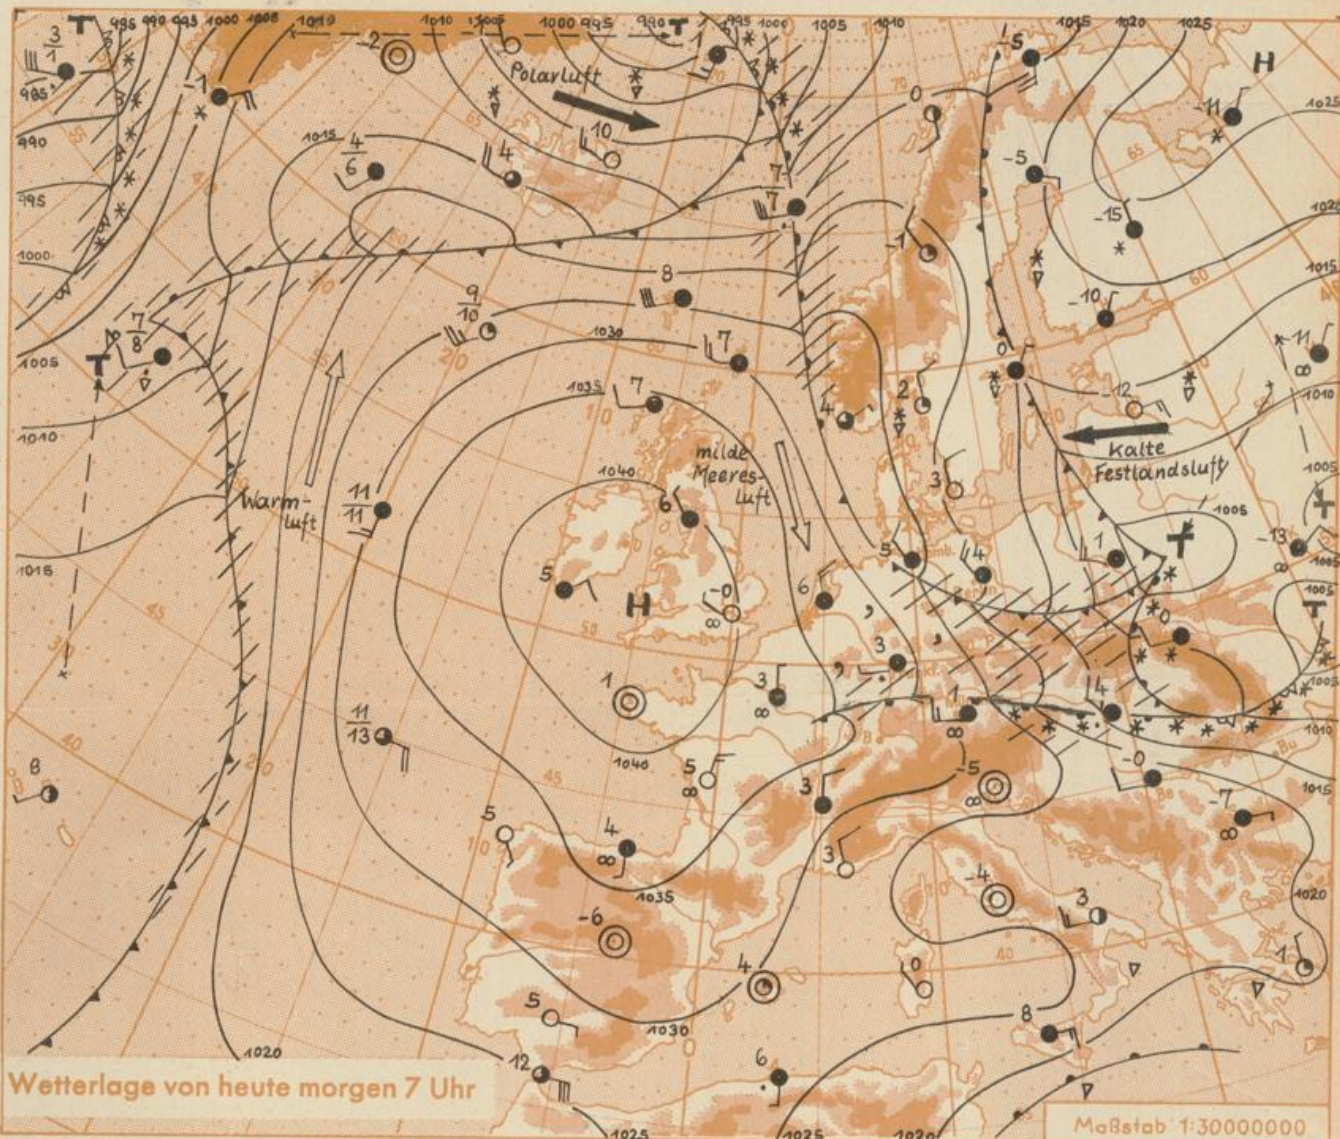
T 995 990 995 1000 1005 1010 1010 1005 1000 995 990 T 995 1000 1005 1010 1015 1020 1025 H

$\frac{3}{1}$ 985 990 995 1000 -2 -1 -1 Polarluft 10 4 $\frac{4}{6}$ 1015 -5 -11 1025 0 -5 -15 7 7 -1 1020 8 $\frac{9}{10}$ $\frac{7}{8}$ -10 1015 1005 T 1030 7 0 -11 -12 1010 1035 7 2 4 Kalte Festlandsluft 1010 1040 milde Meeres-luft 3 Warm-luft $\frac{11}{11}$ 1040 6 1005 1005 1 -13 1015 5 5 H -0 6 4 1005 T 3 1 3 1 4 1005 1010 -0 $\frac{11}{13}$ 1040 5 -5 1015 8 5 3 -7 4 3 1020 -6 1035 -4 3 4 0 1 5 1030 8 12 6 1020 1025 1025 1020

Wetterlage von heute morgen 7 Uhr

Maßstab 1:30000000